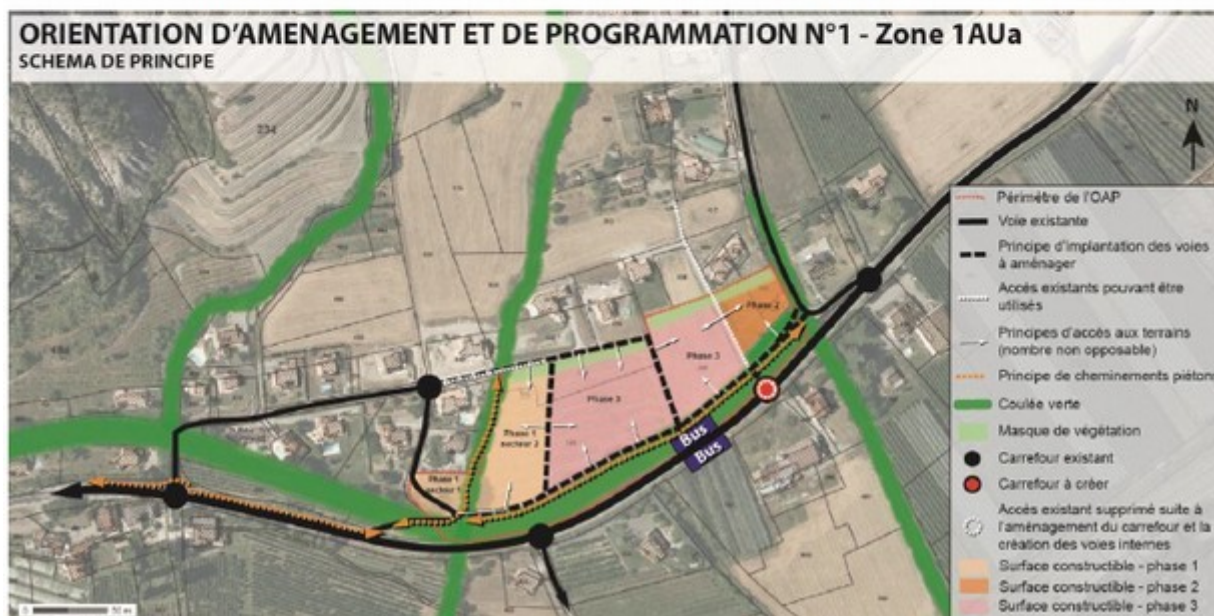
ORIENTATION D'AMENAGEMENT ET DE PROGRAMMATION N°1 - Zone 1AUa
SCHEMA DE PRINCIPE

N

234

Phase 2
Phase 3
Phase 3
Phase 1 secteur 2
Phase 1 secteur 1

Bus
Bus

Périmètre de l'OAP
Voie existante
Principe d'implantation des voies à aménager
Accès existants pouvant être utilisés
Principes d'accès aux terrains (nombre non opposable)
Principe de cheminements piétons
Coulée verte
Masque de végétation
Carrefour existant
Carrefour à créer
Accès existant supprimé suite à l'aménagement du carrefour et la création des voies internes
Surface constructible - phase 1
Surface constructible - phase 2
Surface constructible - phase 3

0 50 m